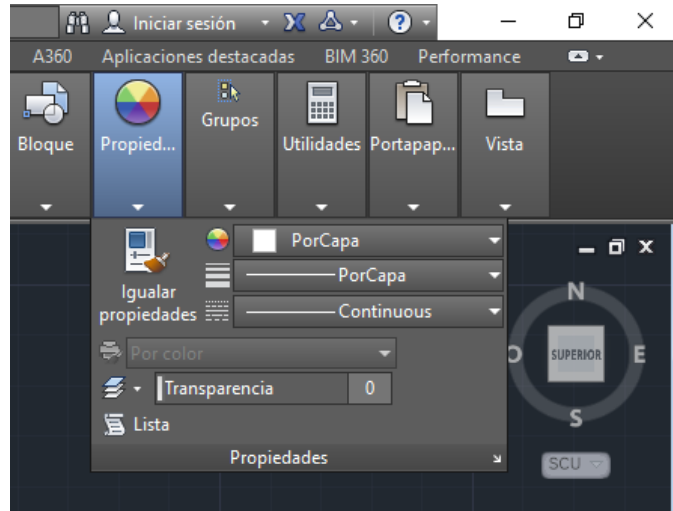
Iniciar sesión

A360 Aplicaciones destacadas BIM 360 Performance

Bloque
Propied...
Grupos
Utilidades
Portapap...
Vista

Igualar propiedades

PorCapa
PorCapa
Continuous
Por color
Transparencia
0
Lista
Propiedades

N
O
SUPERIOR
E
S
SCU